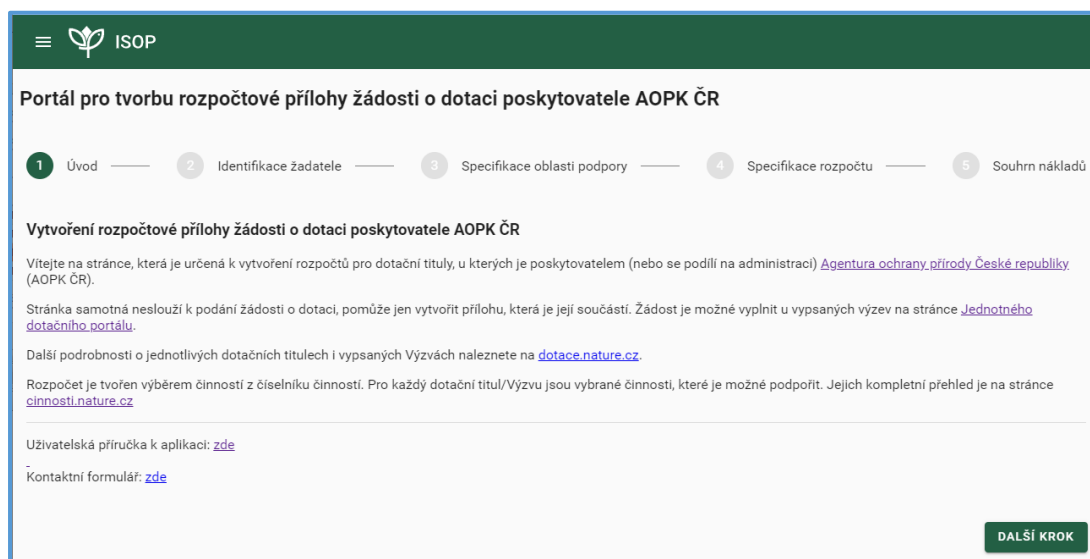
ISOP

Portál pro tvorbu rozpočtové přílohy žádosti o dotaci poskytovatele AOPK ČR

1 Úvod 2 Identifikace žadatele 3 Specifikace oblasti podpory 4 Specifikace rozpočtu 5 Souhrn nákladů

Vytvoření rozpočtové přílohy žádosti o dotaci poskytovatele AOPK ČR

Vítejte na stránce, která je určená k vytvoření rozpočtů pro dotační tituly, u kterých je poskytovatelem (nebo se podílí na administraci) Agentura ochrany přírody České republiky (AOPK ČR).

Stránka samotná neslouží k podání žádosti o dotaci, pomůže jen vytvořit přílohu, která je její součástí. Žádost je možné vyplnit u vypsaných výzev na stránce Jednotného dotačního portálu.

Další podrobnosti o jednotlivých dotačních titulech i vypsaných Výzvách naleznete na dotace.nature.cz.

Rozpočet je tvořen výběrem činností z číselníku činností. Pro každý dotační titul/Výzvu jsou vybrané činnosti, které je možné podpořit. Jejich kompletní přehled je na stránce cinnosti.nature.cz

Uživatelská příručka k aplikaci: zde

Kontaktní formulář: zde

DALŠÍ KROK